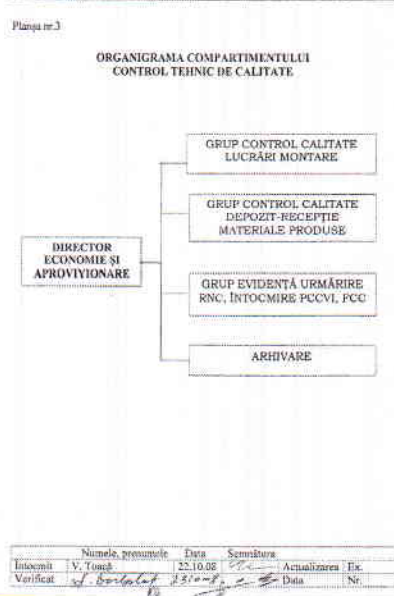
Planşa nr.3

ORGANIGRAMA COMPARTIMENTULUI CONTROL TEHNIC DE CALITATE

DIRECTOR ECONOMIE ŞI APROVIYIONARE

GRUP CONTROL CALITATE LUCRĂRI MONTARE

GRUP CONTROL CALITATE DEPOZIT-RECEPŢIE MATERIALE PRODUSE

GRUP EVIDENŢĂ URMĂRIRE RNC, ÎNTOCMIRE PCCVI, FCC

ARHIVARE

| | Numele, prenumele | Data | Semnătura | | |
|---|---|---|---|---|---|
| Întocmit | V. Toacă | 22.10.08 | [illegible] | Actualizarea | Ex. |
| Verificat | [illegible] | 23.10.08 | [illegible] | Data | Nr. |